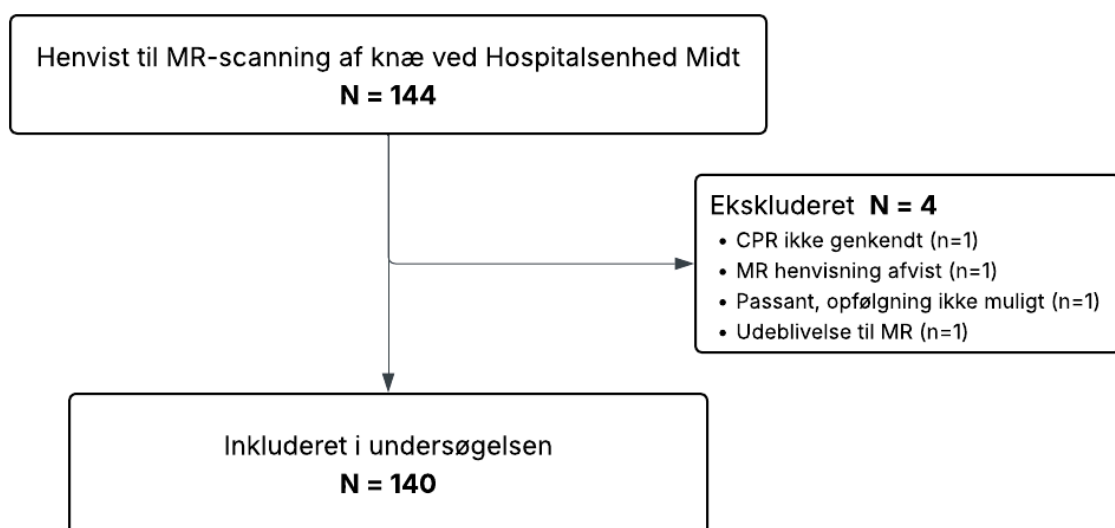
Henvist til MR-scanning af knæ ved Hospitalsenhed Midt
**N = 144**

Ekskluderet **N = 4**
- CPR ikke genkendt (n=1)
- MR henvisning afvist (n=1)
- Passant, opfølgning ikke muligt (n=1)
- Udeblivelse til MR (n=1)

Inkluderet i undersøgelsen
**N = 140**